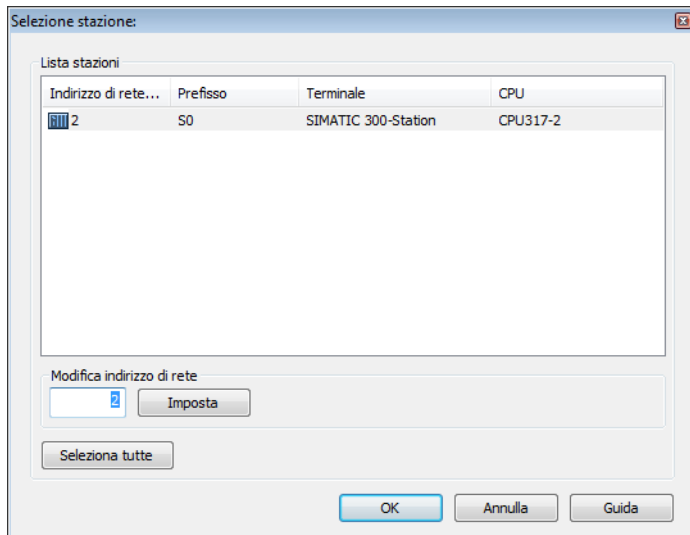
Selezione stazione:

Lista stazioni

| Indirizzo di rete... | Prefisso | Terminale | CPU |
|---|---|---|---|
| 2 | S0 | SIMATIC 300-Station | CPU317-2 |

Modifica indirizzo di rete

2

Imposta

Seleziona tutte

OK

Annulla

Guida